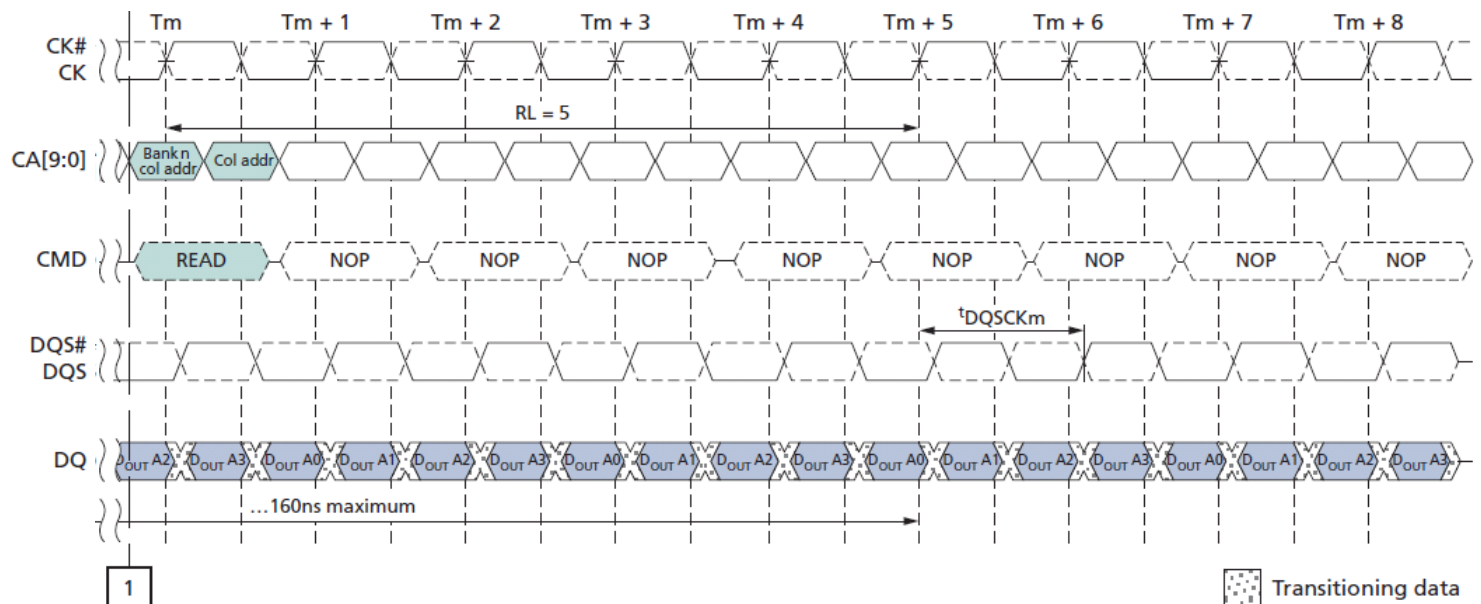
Tm
Tm + 1
Tm + 2
Tm + 3
Tm + 4
Tm + 5
Tm + 6
Tm + 7
Tm + 8

CK#
CK

RL = 5

CA[9:0]
Bank n col addr
Col addr

CMD
READ
NOP
NOP
NOP
NOP
NOP
NOP
NOP
NOP

$^{t}$DQSCKm

DQS#
DQS

DQ
$D_{OUT}$ A2
$D_{OUT}$ A3
$D_{OUT}$ A0
$D_{OUT}$ A1
$D_{OUT}$ A2
$D_{OUT}$ A3
$D_{OUT}$ A0
$D_{OUT}$ A1
$D_{OUT}$ A2
$D_{OUT}$ A3
$D_{OUT}$ A0
$D_{OUT}$ A1
$D_{OUT}$ A2
$D_{OUT}$ A3
$D_{OUT}$ A0
$D_{OUT}$ A1
$D_{OUT}$ A2
$D_{OUT}$ A3

…160ns maximum

1

Transitioning data